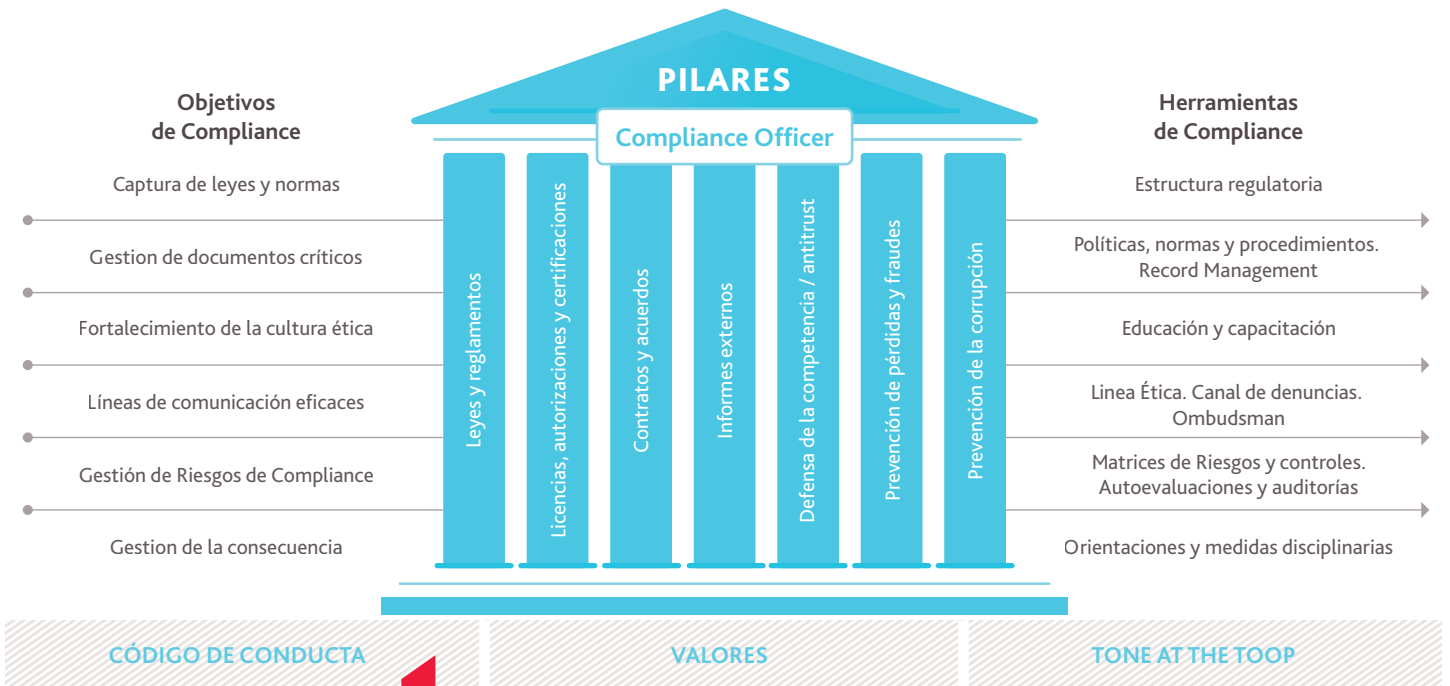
PILARES

Compliance Officer

Objetivos de Compliance

Captura de leyes y normas

Gestion de documentos críticos

Fortalecimiento de la cultura ética

Líneas de comunicación eficaces

Gestión de Riesgos de Compliance

Gestion de la consecuencia

Leyes y reglamentos

Licencias, autorizaciones y certificaciones

Contratos y acuerdos

Informes externos

Defensa de la competencia / antitrust

Prevención de pérdidas y fraudes

Prevención de la corrupción

Herramientas de Compliance

Estructura regulatoria

Políticas, normas y procedimientos. Record Management

Educación y capacitación

Linea Ética. Canal de denuncias. Ombudsman

Matrices de Riesgos y controles. Autoevaluaciones y auditorías

Orientaciones y medidas disciplinarias

CÓDIGO DE CONDUCTA

VALORES

TONE AT THE TOOP